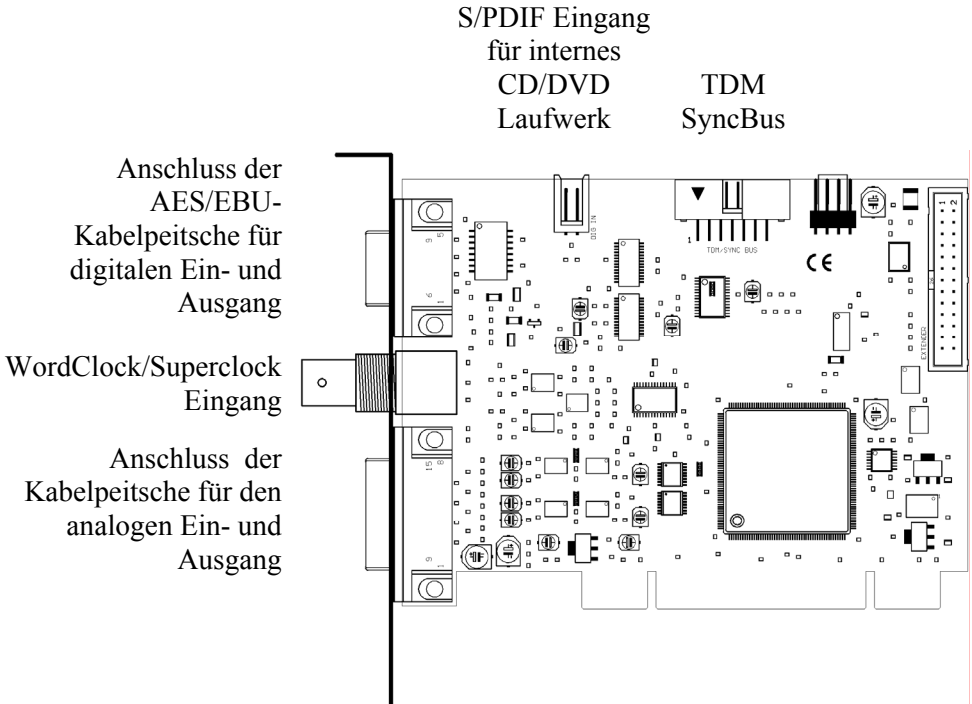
S/PDIF Eingang für internes CD/DVD Laufwerk

TDM SyncBus

Anschluss der AES/EBU-Kabelpeitsche für digitalen Ein- und Ausgang

WordClock/Superclock Eingang

Anschluss der Kabelpeitsche für den analogen Ein- und Ausgang

DIG IN

TDM-SYNC BUS

1

CE

EXTENDER

1

2

5

9

6

1

15

8

1

9

1